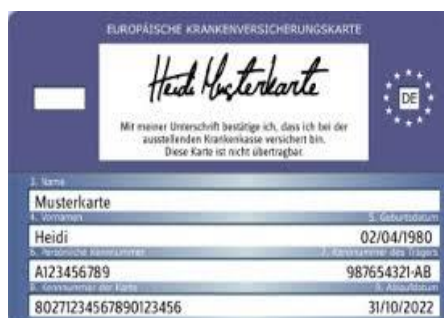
EUROPÄISCHE KRANKENVERSICHERUNGSKARTE

Heidi Musterkarte

Mit meiner Unterschrift bestätige ich, dass ich bei der ausstellenden Krankenkasse versichert bin. Diese Karte ist nicht übertragbar.

DE

3. Name
Musterkarte
4. Vornamen
5. Geburtsdatum
Heidi
02/04/1980
6. Persönliche Kennnummer
7. Kennnummer des Trägers
A123456789
987654321-AB
8. Kennnummer der Karte
9. Ablaufdatum
80271234567890123456
31/10/2022